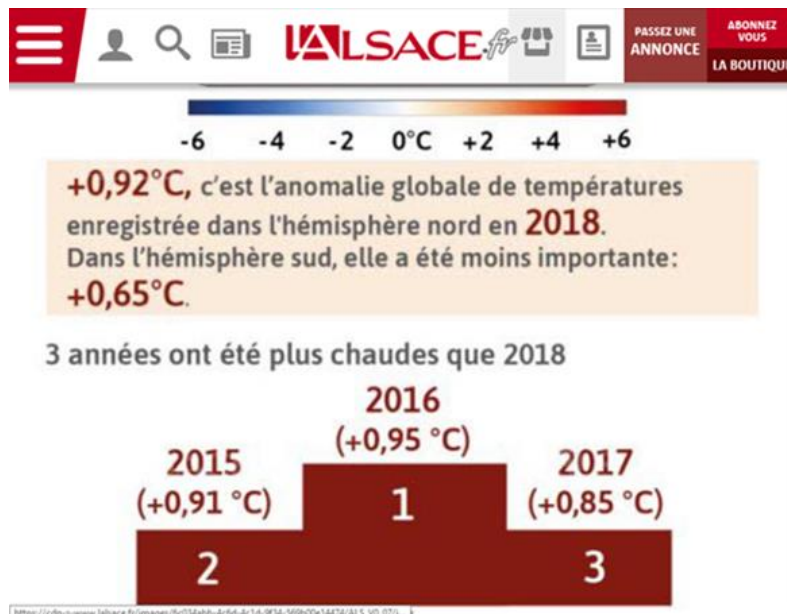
L'ALSACE.fr

PASSEZ UNE ANNONCE

ABONNEZ VOUS

LA BOUTIQU

-6 -4 -2 0°C +2 +4 +6

+0,92°C, c'est l'anomalie globale de températures enregistrée dans l'hémisphère nord en 2018. Dans l'hémisphère sud, elle a été moins importante: +0,65°C.

3 années ont été plus chaudes que 2018

2016 (+0,95 °C)

2015 (+0,91 °C)

2017 (+0,85 °C)

1

2

3

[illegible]